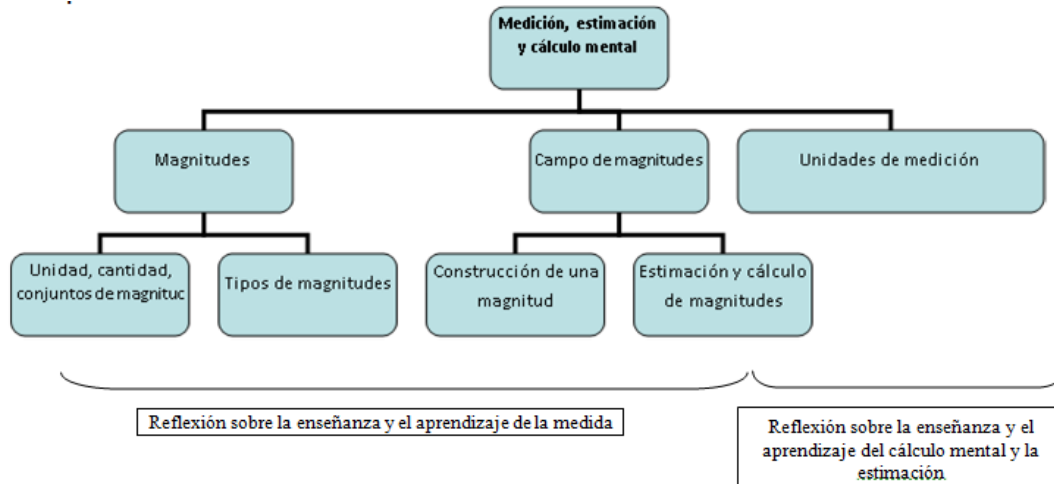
Medición, estimación y cálculo mental

Magnitudes

Campo de magnitudes

Unidades de medición

Unidad, cantidad, conjuntos de magnituc

Tipos de magnitudes

Construcción de una magnitud

Estimación y cálculo de magnitudes

Reflexión sobre la enseñanza y el aprendizaje de la medida

Reflexión sobre la enseñanza y el aprendizaje del cálculo mental y la estimación